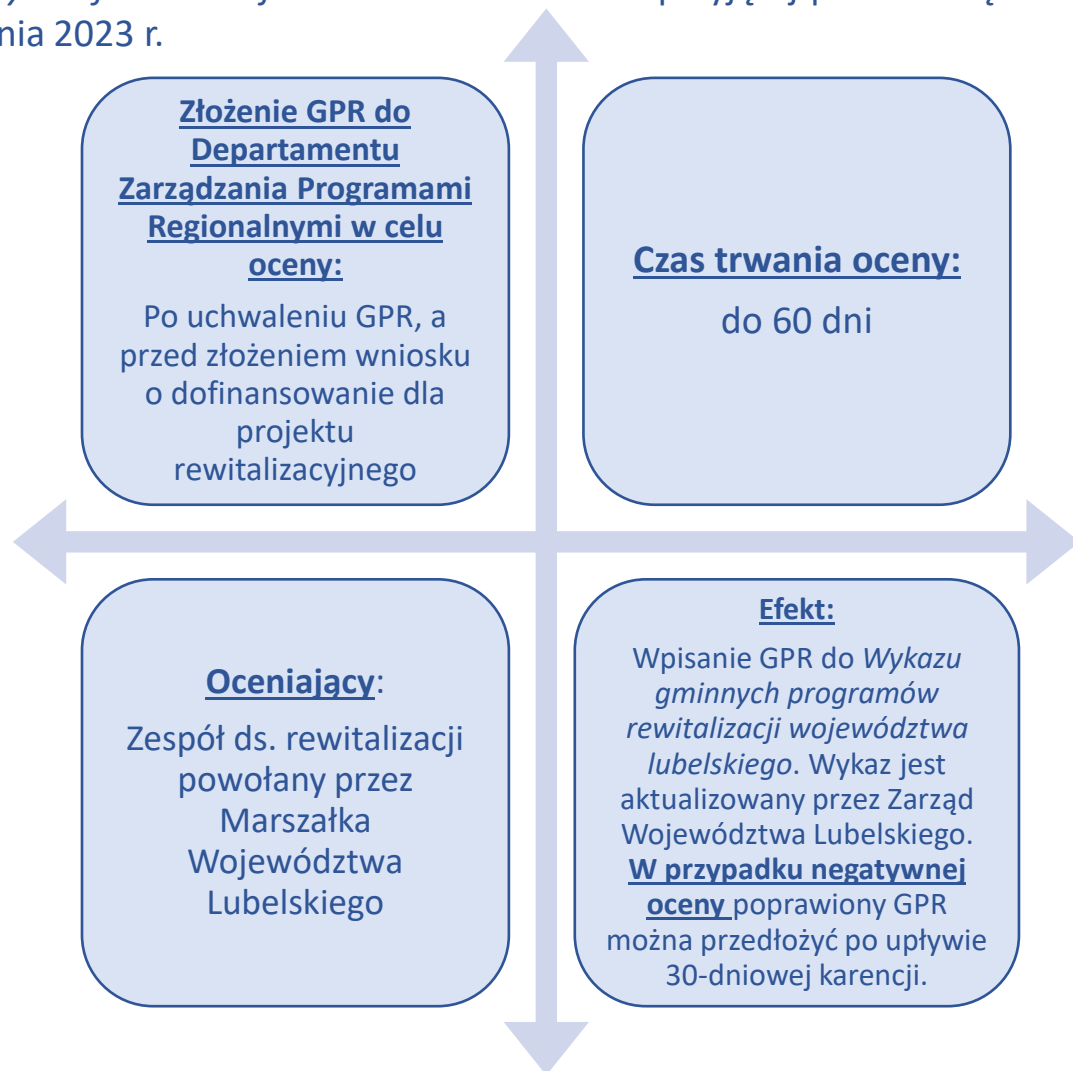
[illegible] nia 2023 r.

**Złożenie GPR do Departamentu Zarządzania Programami Regionalnymi w celu oceny:**

Po uchwaleniu GPR, a przed złożeniem wniosku o dofinansowanie dla projektu rewitalizacyjnego

**Czas trwania oceny:**

do 60 dni

**Oceniający**:

Zespół ds. rewitalizacji powołany przez Marszałka Województwa Lubelskiego

**Efekt:**

Wpisanie GPR do *Wykazu gminnych programów rewitalizacji województwa lubelskiego*. Wykaz jest aktualizowany przez Zarząd Województwa Lubelskiego. **W przypadku negatywnej oceny** poprawiony GPR można przedłożyć po upływie 30-dniowej karencji.